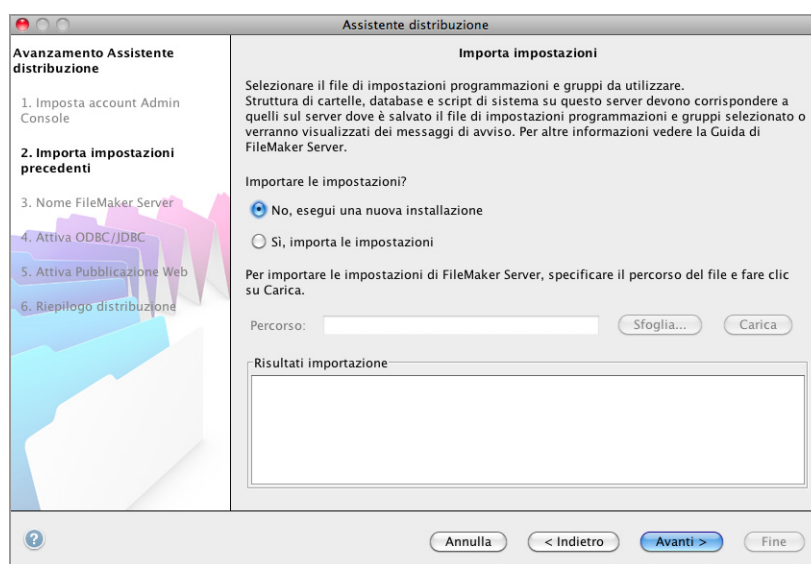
Assistente distribuzione

Avanzamento Assistente distribuzione

1. Imposta account Admin Console

2. Importa impostazioni precedenti

3. Nome FileMaker Server

4. Attiva ODBC/JDBC

5. Attiva Pubblicazione Web

6. Riepilogo distribuzione

Importa impostazioni

Selezionare il file di impostazioni programmazioni e gruppi da utilizzare. Struttura di cartelle, database e script di sistema su questo server devono corrispondere a quelli sul server dove è salvato il file di impostazioni programmazioni e gruppi selezionato o verranno visualizzati dei messaggi di avviso. Per altre informazioni vedere la Guida di FileMaker Server.

Importare le impostazioni?

No, esegui una nuova installazione

Sì, importa le impostazioni

Per importare le impostazioni di FileMaker Server, specificare il percorso del file e fare clic su Carica.

Percorso:

Sfoglia...

Carica

Risultati importazione

Annulla

< Indietro

Avanti >

Fine